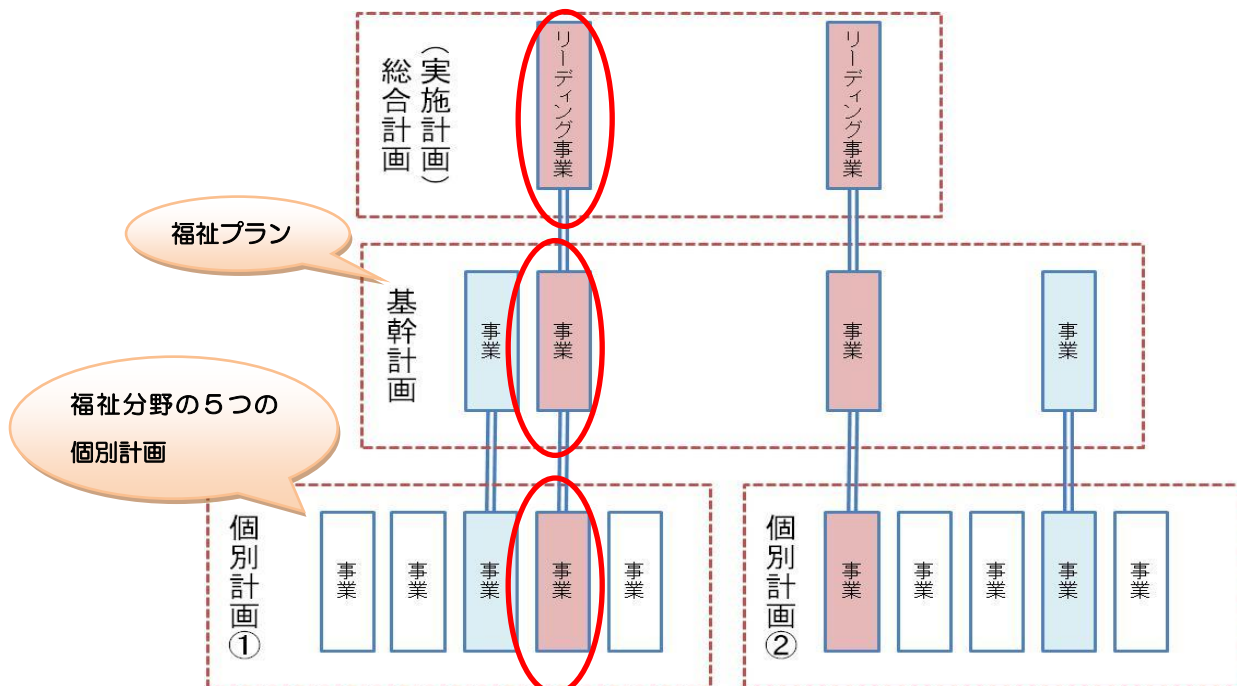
総合計画（実施計画）

リーディング事業

リーディング事業

福祉プラン

基幹計画

事業

事業

事業

事業

福祉分野の５つの個別計画

個別計画①

事業

事業

事業

事業

事業

個別計画②

事業

事業

事業

事業

事業